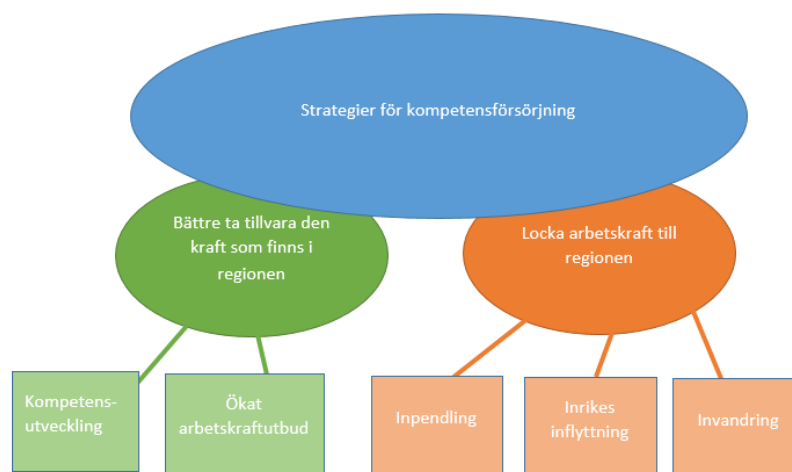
Strategier för kompetensförsörjning

Bättre ta tillvara den kraft som finns i regionen

Locka arbetskraft till regionen

Kompetens-utveckling

Ökat arbetskraftutbud

Inpendling

Inrikes inflyttning

Invandring